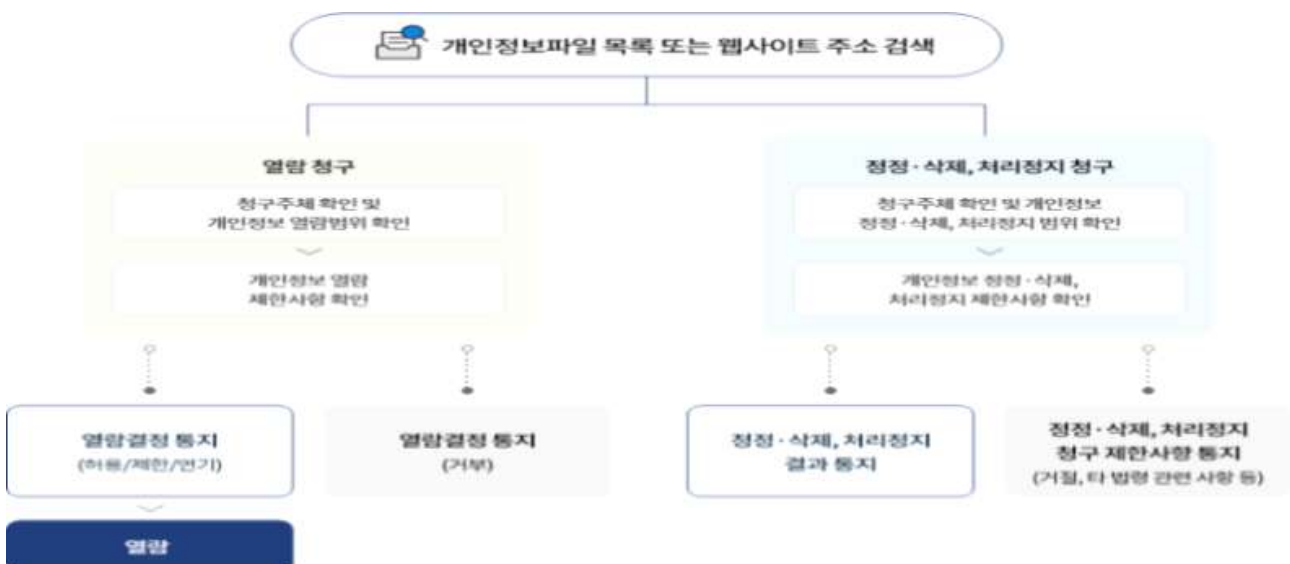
개인정보파일 목록 또는 웹사이트 주소 검색

열람 청구

청구주체 확인 및 개인정보 열람범위 확인

개인정보 열람 제한사항 확인

정정 · 삭제, 처리정지 청구

청구주체 확인 및 개인정보 정정 · 삭제, 처리정지 범위 확인

개인정보 정정 · 삭제, 처리정지 제한사항 확인

열람결정 통지
(허용/제한/연기)

열람결정 통지
(거부)

정정 · 삭제, 처리정지 결과 통지

정정 · 삭제, 처리정지 청구 제한사항 통지
(거절, 타 법령 관련 사항 등)

열람